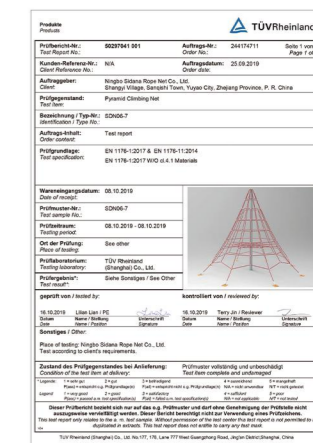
Produkte
Products

TÜVRheinland

| Prüfbericht-Nr.: Test Report No.: | 50297041 001 | Auftrags-Nr.: Order No.: | 244174711 | Seite 1 von Page 1 of |
|---|---|---|---|---|
| Kunden-Referenz-Nr.: Client Reference No.: | N/A | Auftragsdatum: Order date: | 25.09.2019 | |
| Auftraggeber: Client: | Ningbo Sidana Rope Net Co., Ltd. Shangyi Village, Sanqishi Town, Yuyao City, Zhejiang Province, P. R. China | | | |
| Prüfgegenstand: Test item: | Pyramid Climbing Net | | | |
| Bezeichnung / Typ-Nr.: Identification / Type No.: | SDN06-7 | | | |
| Auftrags-Inhalt: Order content: | Test report | | | |
| Prüfgrundlage: Test specification: | EN 1176-1:2017 & EN 1176-11:2014 EN 1176-1:2017 W/O d.4.1 Materials | | | |
| Wareneingangsdatum: Date of receipt: | 08.10.2019 | | | |
| Prüfmuster-Nr.: Test sample No.: | SDN06-7 | | | |
| Prüfzeitraum: Testing period: | 08.10.2019 - 08.10.2019 | | | |
| Ort der Prüfung: Place of testing: | See other | | | |
| Prüflaboratorium: Testing laboratory: | TÜV Rheinland (Shanghai) Co., Ltd. | | | |
| Prüfergebnis*: Test result*: | Siehe Sonstiges / See Other | | | |

geprüft von / tested by:
16.10.2019 Lilian Lian / PE
Datum Date | Name / Stellung Name / Position | Unterschrift Signature

kontrolliert von / reviewed by:
16.10.2019 Terry Jin / Reviewer
Datum Date | Name / Stellung Name / Position | Unterschrift Signature

Sonstiges / Other:
Place of testing: Ningbo Sidana Rope Net Co., Ltd.
Test according to client's requirements.

Zustand des Prüfgegenstandes bei Anlieferung: Prüfmuster vollständig und unbeschädigt
Condition of the test item at delivery: Test item complete and undamaged

* Legende: 1 = sehr gut 2 = gut 3 = befriedigend 4 = ausreichend 5 = mangelhaft
P(ass) = entspricht o.g. Prüfgrundlage(n) F(ail) = entspricht nicht o.g. Prüfgrundlage(n) N/A = nicht anwendbar N/T = nicht getestet
Legend: 1 = very good 2 = good 3 = satisfactory 4 = sufficient 5 = poor
P(ass) = passed a.m. test specification(s) F(ail) = failed a.m. test specification(s) N/A = not applicable N/T = not tested

Dieser Prüfbericht bezieht sich nur auf das o.g. Prüfmuster und darf ohne Genehmigung der Prüfstelle nicht auszugsweise vervielfältigt werden. Dieser Bericht berechtigt nicht zur Verwendung eines Prüfzeichens.
This test report only relates to the a. m. test sample. Without permission of the test center this test report is not permitted to be duplicated in extracts. This test report does not entitle to carry any test mark.

TÜV Rheinland (Shanghai) Co., Ltd. No.177, 178, Lane 777 West Guangzhong Road, Jing'an District Shanghai, China